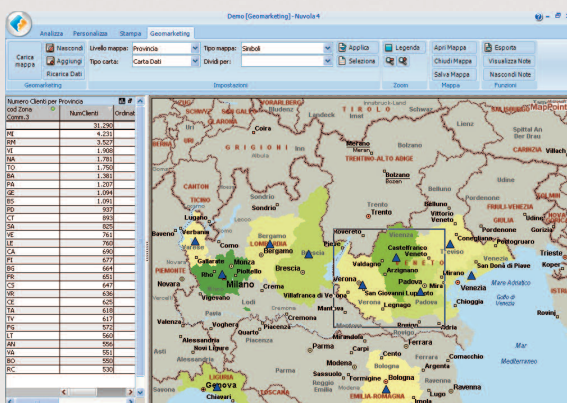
Demo (Geomarketing) - Nuvola 4

Analizza | Personalizza | Stampa | Geomarketing

Carica mappa | Nascondi | Aggiungi | Ricarica Dati
Livello mappa: Provincia
Tipo carta: Carta Dati
Tipo mappa: Simboli
Dividi per:
Applica | Selezione
Legenda
Apri Mappa | Chiudi Mappa | Salva Mappa
Esporta | Visualizza Note | Nascondi Note
Geomarketing | Impostazioni | Zoom | Mappa | Funzioni

Numero Clienti per Provincia

| cod Zona Comm.3 | NumClienti | Ordinat |
|---|---|---|
| | 31.290 | |
| MI | 4.231 | |
| RM | 3.527 | |
| VI | 1.908 | |
| NA | 1.781 | |
| TO | 1.750 | |
| BA | 1.381 | |
| PA | 1.207 | |
| GE | 1.094 | |
| BS | 1.091 | |
| PD | 937 | |
| CT | 893 | |
| SA | 825 | |
| VE | 761 | |
| LE | 760 | |
| CA | 690 | |
| FI | 677 | |
| BG | 664 | |
| PR | 651 | |
| CS | 647 | |
| VR | 636 | |
| CE | 625 | |
| TA | 618 | |
| TV | 617 | |
| FG | 572 | |
| LT | 560 | |
| AN | 556 | |
| VA | 551 | |
| BO | 550 | |
| RC | 530 | |

GRIGIONI | TRENTINO-ALTO ADIGE | Merano | Bolzano | Sondrio | Trento | Rovereto | Belluno | Vittorio Veneto | Pordenone | Conegliano | Treviso | Castelfranco Veneto | Vicenza | Valdagno | Arzignano | Verona | San Giovanni Lupatoto | Legnago | Padova | Mira | Mirano | Venezia | San Donà di Piave | Chioggia | Padrea | Rovigo | Brescia | Bergamo | LOMBARDIA | Como | Varese | Verbania | Gallarate | Monza | Rho | Milano | Pioltello | Novara | Vercelli | PIEMONTE | Crema | Cremona | Villafranca di Verona | Mantova | Lodi | Voghera | Piacenza | Alessandria | Novi Ligure | Genova | LIGURIA | Chiavari | Parma | Reggio | Modena | Formigine | Bologna | EMILIA-ROMAGNA | Ferrara | Comacchio | Ravenna | Trieste | Gorizia | Udine | Mare Mediterraneo | Golfo di Venezia | Lugano | Baveno | Tirano | Lecco | Oltra | TICINO | Lienz | Villach